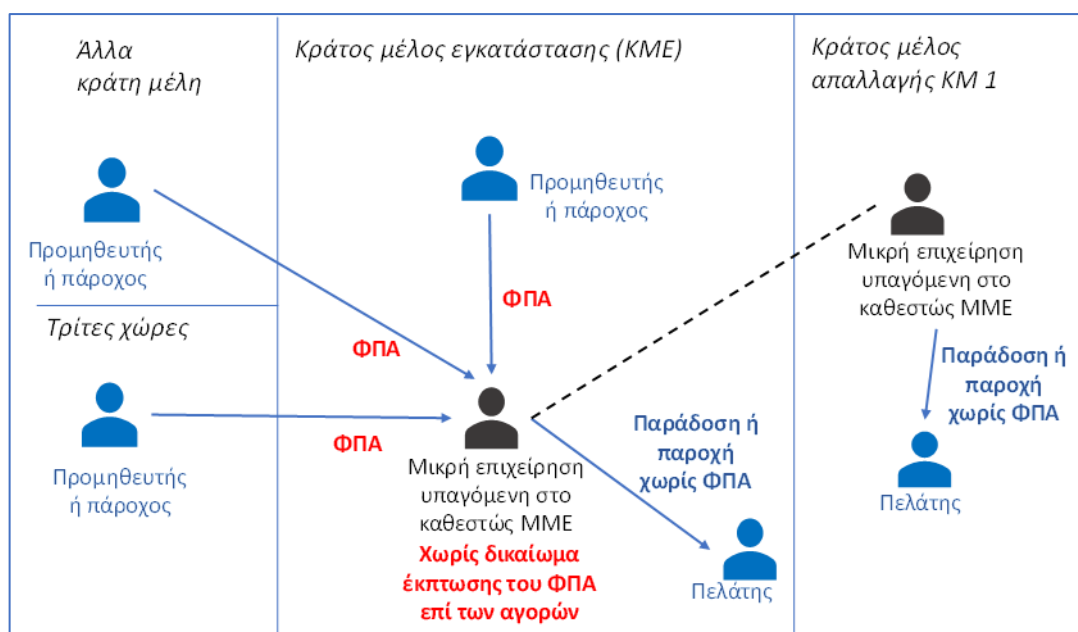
Άλλα κράτη μέλη

Προμηθευτής ή πάροχος

Τρίτες χώρες

Προμηθευτής ή πάροχος

Κράτος μέλος εγκατάστασης (ΚΜΕ)

Προμηθευτής ή πάροχος

ΦΠΑ

ΦΠΑ

ΦΠΑ

Μικρή επιχείρηση υπαγόμενη στο καθεστώς ΜΜΕ

Χωρίς δικαίωμα έκπτωσης του ΦΠΑ επί των αγορών

Παράδοση ή παροχή χωρίς ΦΠΑ

Πελάτης

Κράτος μέλος απαλλαγής ΚΜ 1

Μικρή επιχείρηση υπαγόμενη στο καθεστώς ΜΜΕ

Παράδοση ή παροχή χωρίς ΦΠΑ

Πελάτης